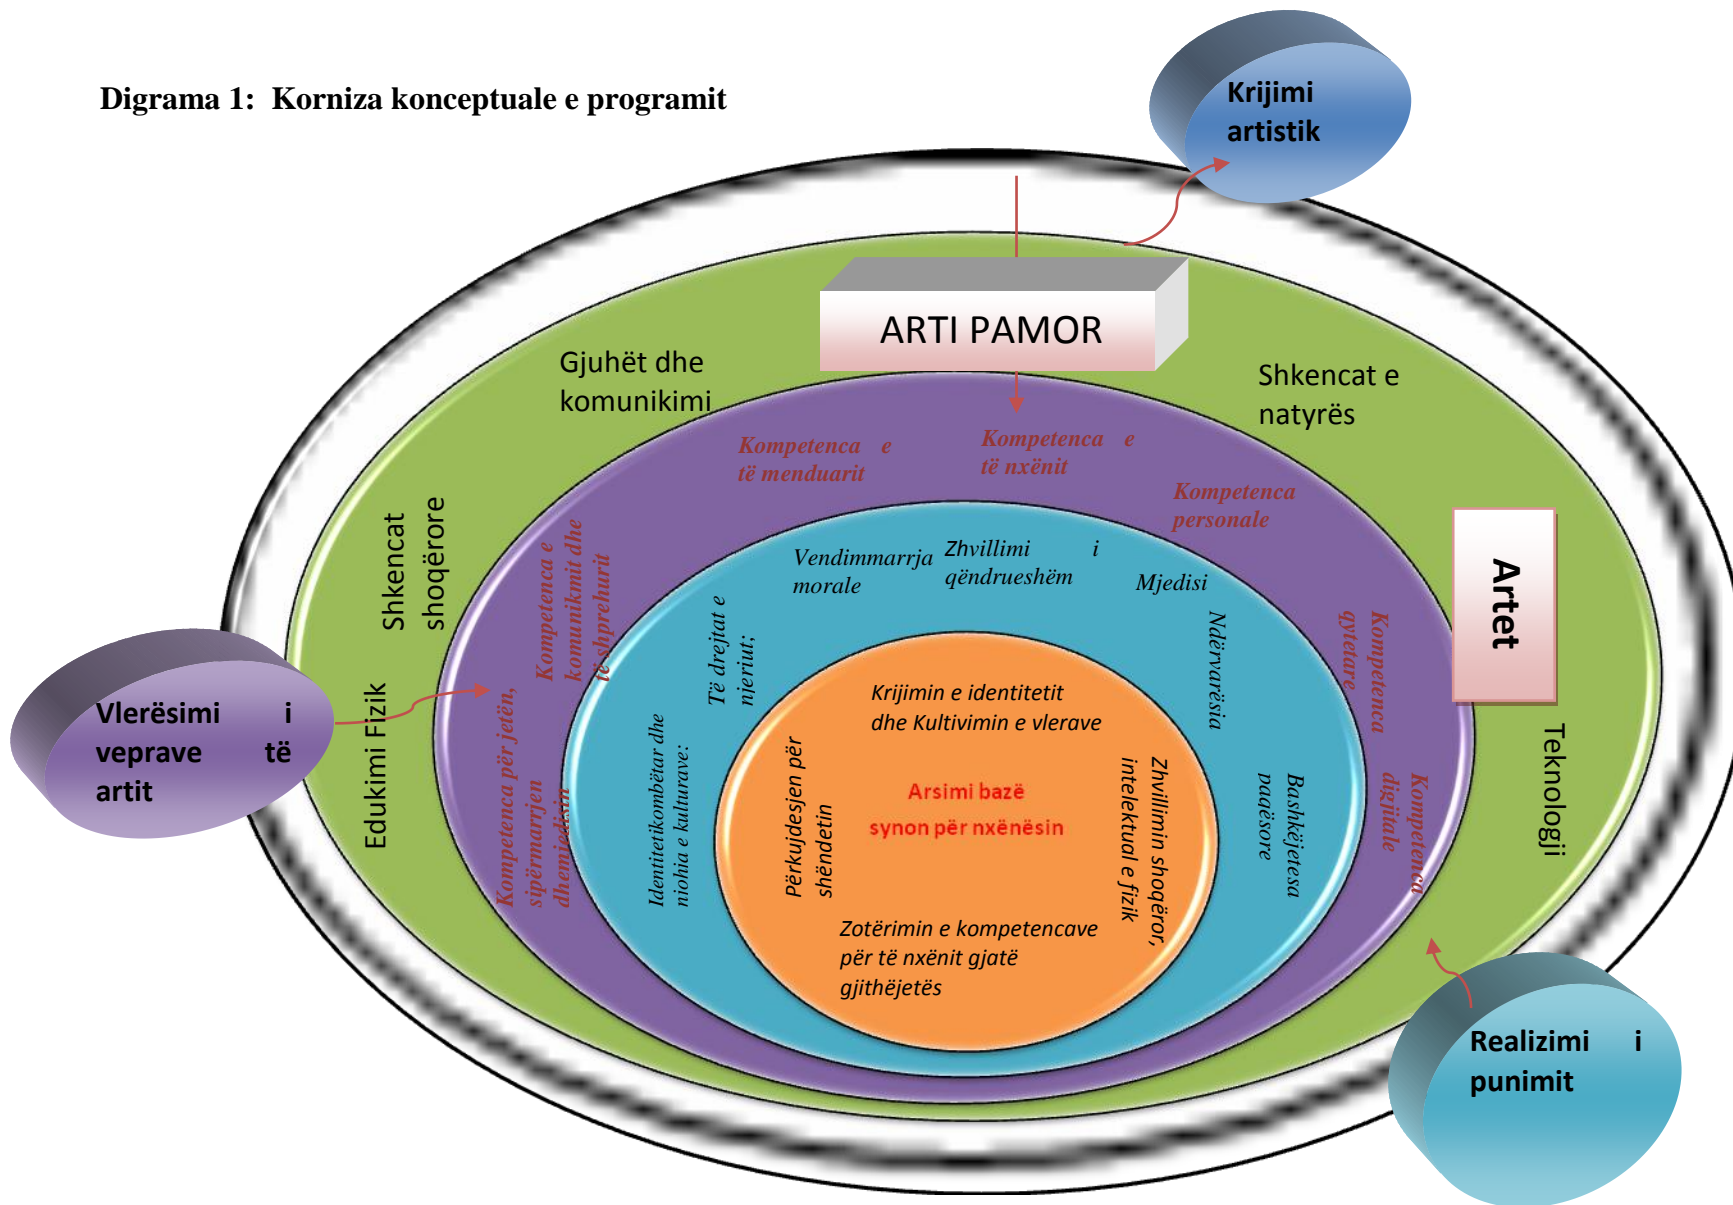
Digrama 1: Korniza konceptuale e programit

Krijimi artistik

ARTI PAMOR

Gjuhët dhe komunikimi

Shkencat e natyrës

Shkencat shoqërore

Artet

Edukimi Fizik

Teknologji

Vlerësimi i veprave të artit

Realizimi i punimit

Kompetenca e të menduarit

Kompetenca e të nxënit

Kompetenca personale

Kompetenca e komunikimit dhe të shprehurit

Kompetenca qytetare

Kompetenca për jetën, sipërmarrjen dhe mjedisin

Kompetenca digjitale

Vendimmarrja morale

Zhvillimi i qëndrueshëm

Mjedisi

Të drejtat e njeriut;

Ndërvarësia

Identitetikombëtar dhe niohia e kulturave:

Bashkëjetesa paqësore

Krijimin e identitetit dhe Kultivimin e vlerave

Përkujdesjen për shëndetin

Arsimi bazë

synon për nxënësin

Zhvillimin shoqëror, intelektual e fizik

Zotërimin e kompetencave për të nxënit gjatë gjithëjetës